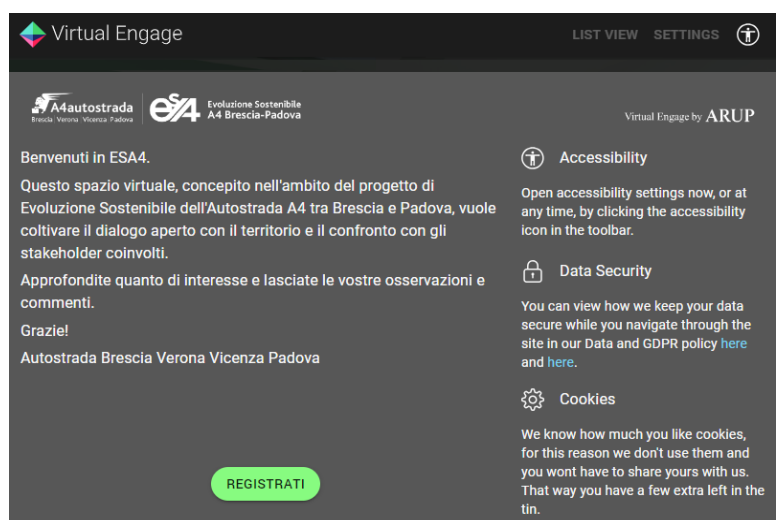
Virtual Engage

LIST VIEW SETTINGS

A4autostrada
Brescia Verona Vicenza Padova

eSA4 Evoluzione Sostenibile A4 Brescia-Padova

Virtual Engage by ARUP

Benvenuti in ESA4.

Questo spazio virtuale, concepito nell'ambito del progetto di Evoluzione Sostenibile dell'Autostrada A4 tra Brescia e Padova, vuole coltivare il dialogo aperto con il territorio e il confronto con gli stakeholder coinvolti.

Approfondite quanto di interesse e lasciate le vostre osservazioni e commenti.

Grazie!

Autostrada Brescia Verona Vicenza Padova

REGISTRATI

Accessibility

Open accessibility settings now, or at any time, by clicking the accessibility icon in the toolbar.

Data Security

You can view how we keep your data secure while you navigate through the site in our Data and GDPR policy here and here.

Cookies

We know how much you like cookies, for this reason we don't use them and you wont have to share yours with us. That way you have a few extra left in the tin.